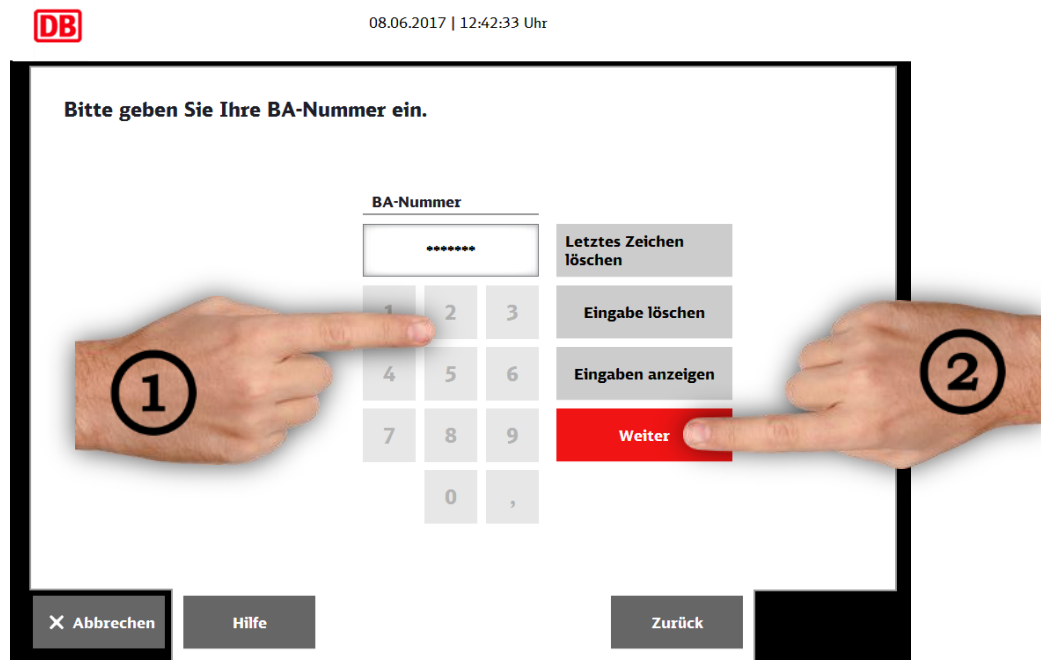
DB

08.06.2017 | 12:42:33 Uhr

Bitte geben Sie Ihre BA-Nummer ein.

BA-Nummer

•••••••

Letztes Zeichen löschen

1 2 3

Eingabe löschen

4 5 6

Eingaben anzeigen

7 8 9

Weiter

0 ,

①

②

✕ Abbrechen

Hilfe

Zurück